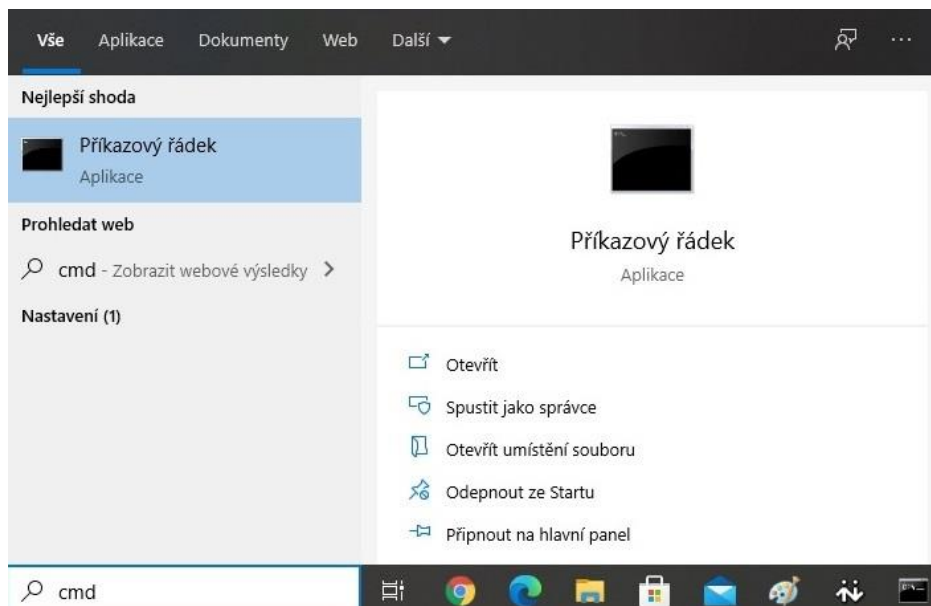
Vše Aplikace Dokumenty Web Další ▾ ···

Nejlepší shoda

Příkazový řádek
Aplikace

Prohledat web

cmd - Zobrazit webové výsledky >

Nastavení (1)

Příkazový řádek
Aplikace

Otevřít

Spustit jako správce

Otevřít umístění souboru

Odepnout ze Startu

Připnout na hlavní panel

cmd